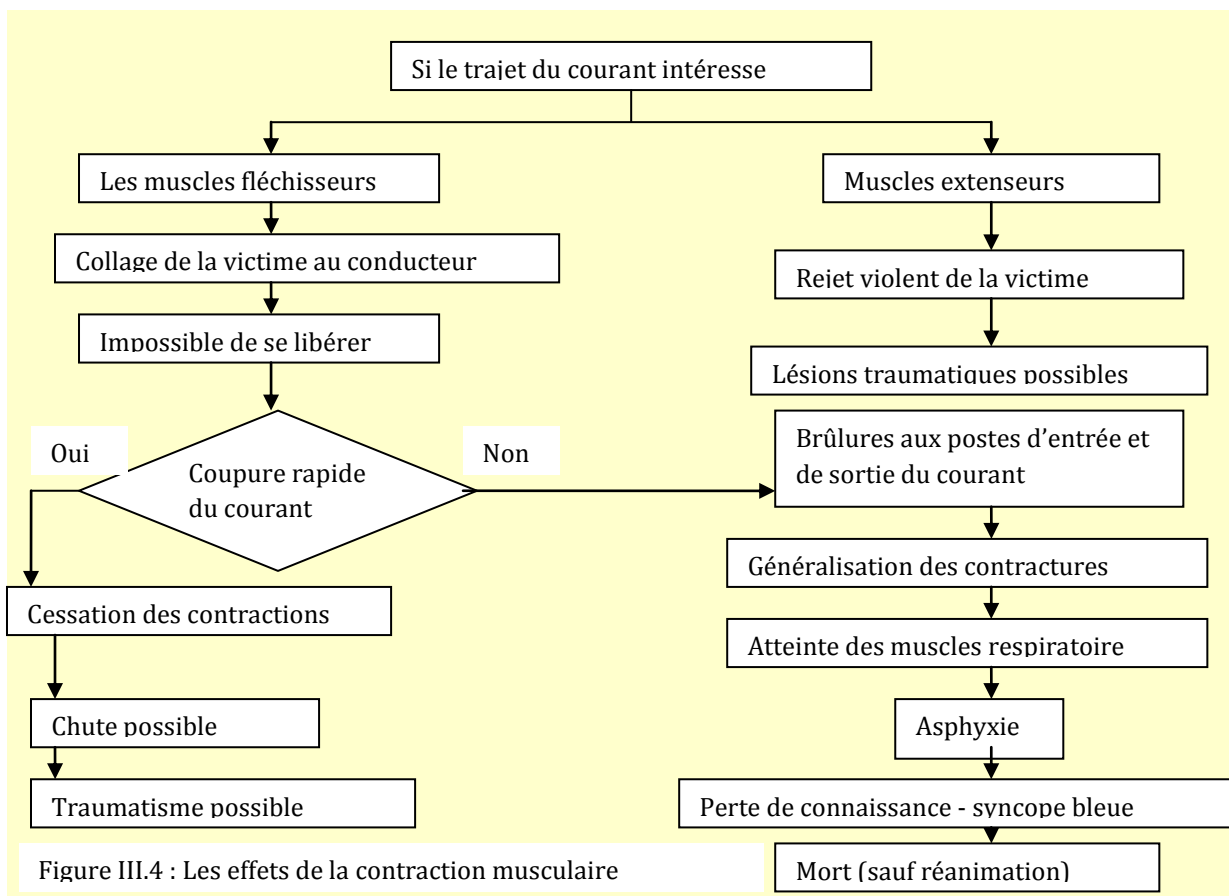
Si le trajet du courant intéresse

Les muscles fléchisseurs

Collage de la victime au conducteur

Impossible de se libérer

Oui

Coupure rapide du courant

Non

Cessation des contractions

Chute possible

Traumatisme possible

Muscles extenseurs

Rejet violent de la victime

Lésions traumatiques possibles

Brûlures aux postes d'entrée et de sortie du courant

Généralisation des contractures

Atteinte des muscles respiratoire

Asphyxie

Perte de connaissance - syncope bleue

Mort (sauf réanimation)

Figure III.4 : Les effets de la contraction musculaire